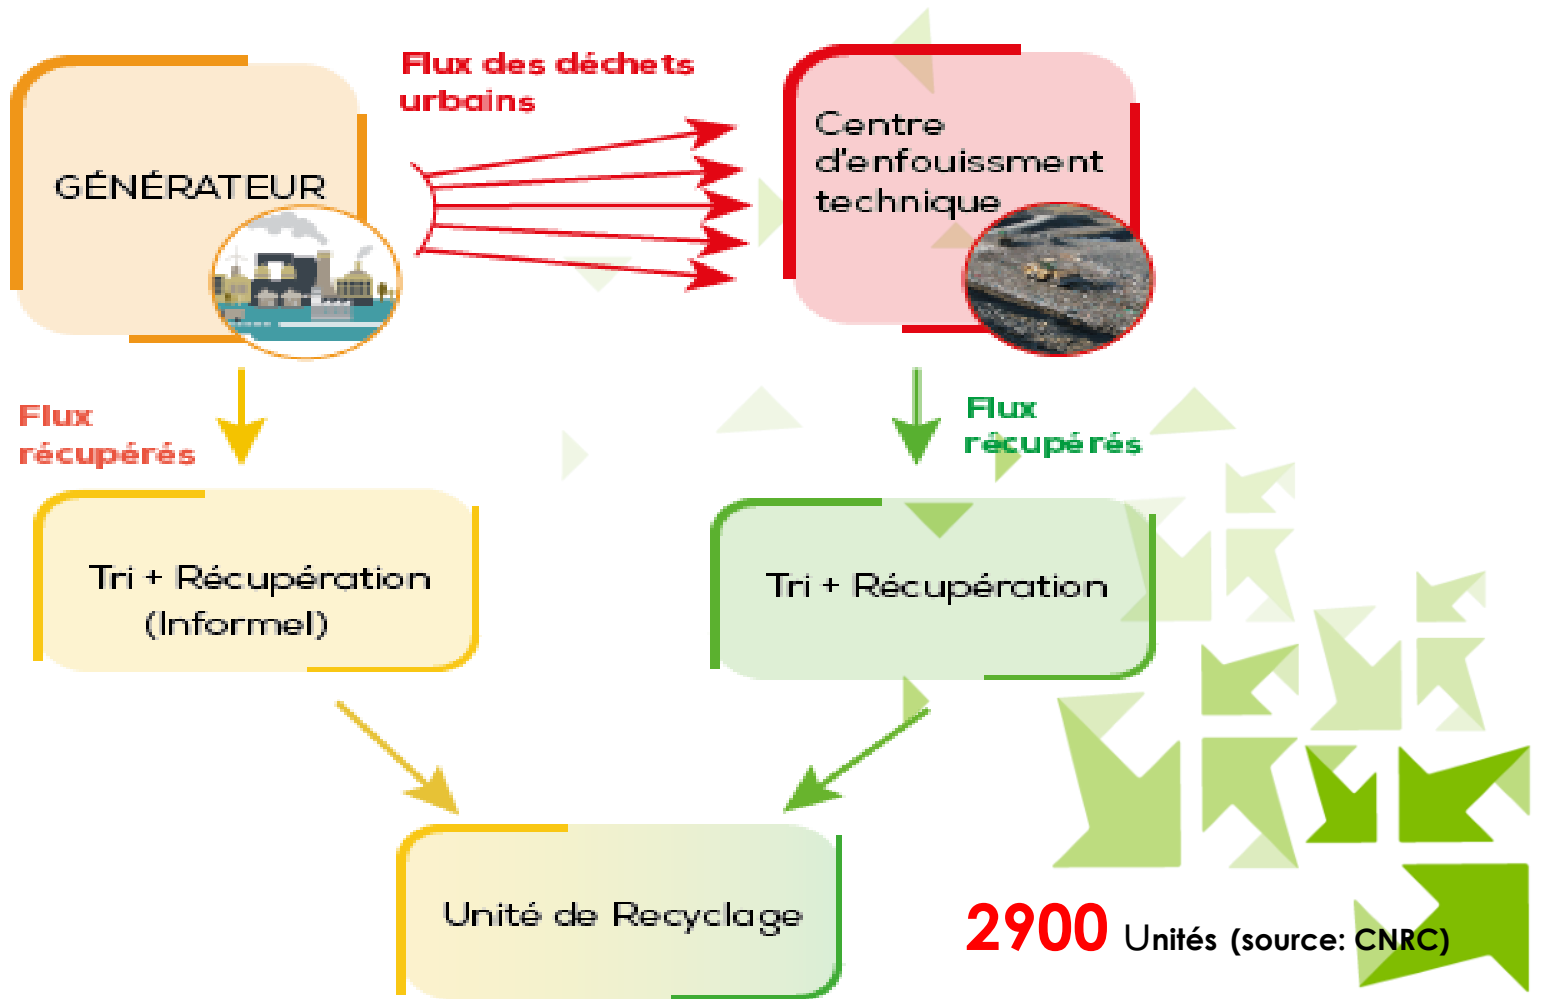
GÉNÉRATEUR

Flux des déchets urbains

Centre d'enfouissment technique

Flux récupérés

Flux récupérés

Tri + Récupération (Informel)

Tri + Récupération

Unité de Recyclage

2900 Unités (source: CNRC)